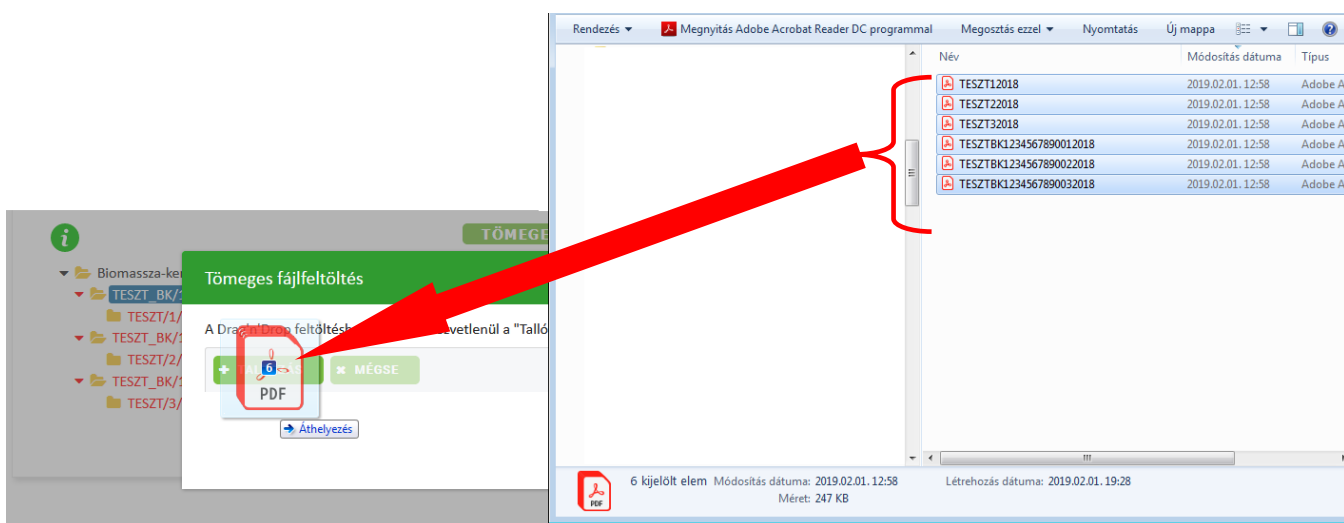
Rendezés ▾ Megnyitás Adobe Acrobat Reader DC programmal Megosztás ezzel ▾ Nyomtatás Új mappa

| Név | Módosítás dátuma | Típus |
|---|---|---|
| TESZT12018 | 2019.02.01. 12:58 | Adobe A |
| TESZT22018 | 2019.02.01. 12:58 | Adobe A |
| TESZT32018 | 2019.02.01. 12:58 | Adobe A |
| TESZTBK1234567890012018 | 2019.02.01. 12:58 | Adobe A |
| TESZTBK1234567890022018 | 2019.02.01. 12:58 | Adobe A |
| TESZTBK1234567890032018 | 2019.02.01. 12:58 | Adobe A |

6 kijelölt elem Módosítás dátuma: 2019.02.01. 12:58 Létrehozás dátuma: 2019.02.01. 19:28
Méret: 247 KB

PDF

TÖMEGES

Biomassza-ke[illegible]
TESZT_BK/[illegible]
TESZT/1/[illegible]
TESZT_BK/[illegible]
TESZT/2/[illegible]
TESZT_BK/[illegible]
TESZT/3/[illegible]

Tömeges fájlfeltöltés

A Drag'n'Drop feltöltésh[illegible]vetlenül a "Talló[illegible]

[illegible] MÉGSE

6
PDF

Áthelyezés